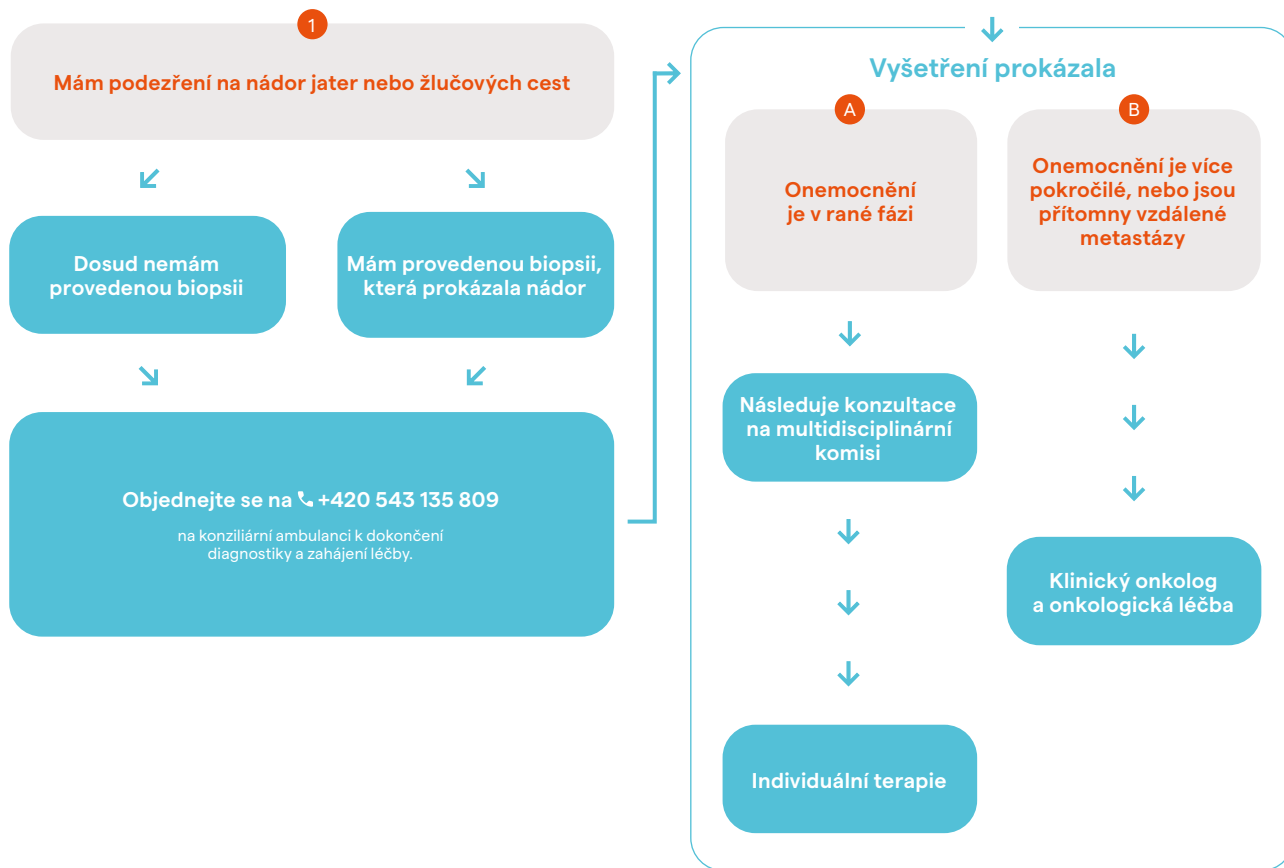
1

Mám podezření na nádor jater nebo žlučových cest

Dosud nemám provedenou biopsii

Mám provedenou biopsii, která prokázala nádor

Objednejte se na +420 543 135 809

na konziliární ambulanci k dokončení diagnostiky a zahájení léčby.

Vyšetření prokázala

A

Onemocnění je v rané fázi

B

Onemocnění je více pokročilé, nebo jsou přítomny vzdálené metastázy

Následuje konzultace na multidisciplinární komisi

Individuální terapie

Klinický onkolog a onkologická léčba